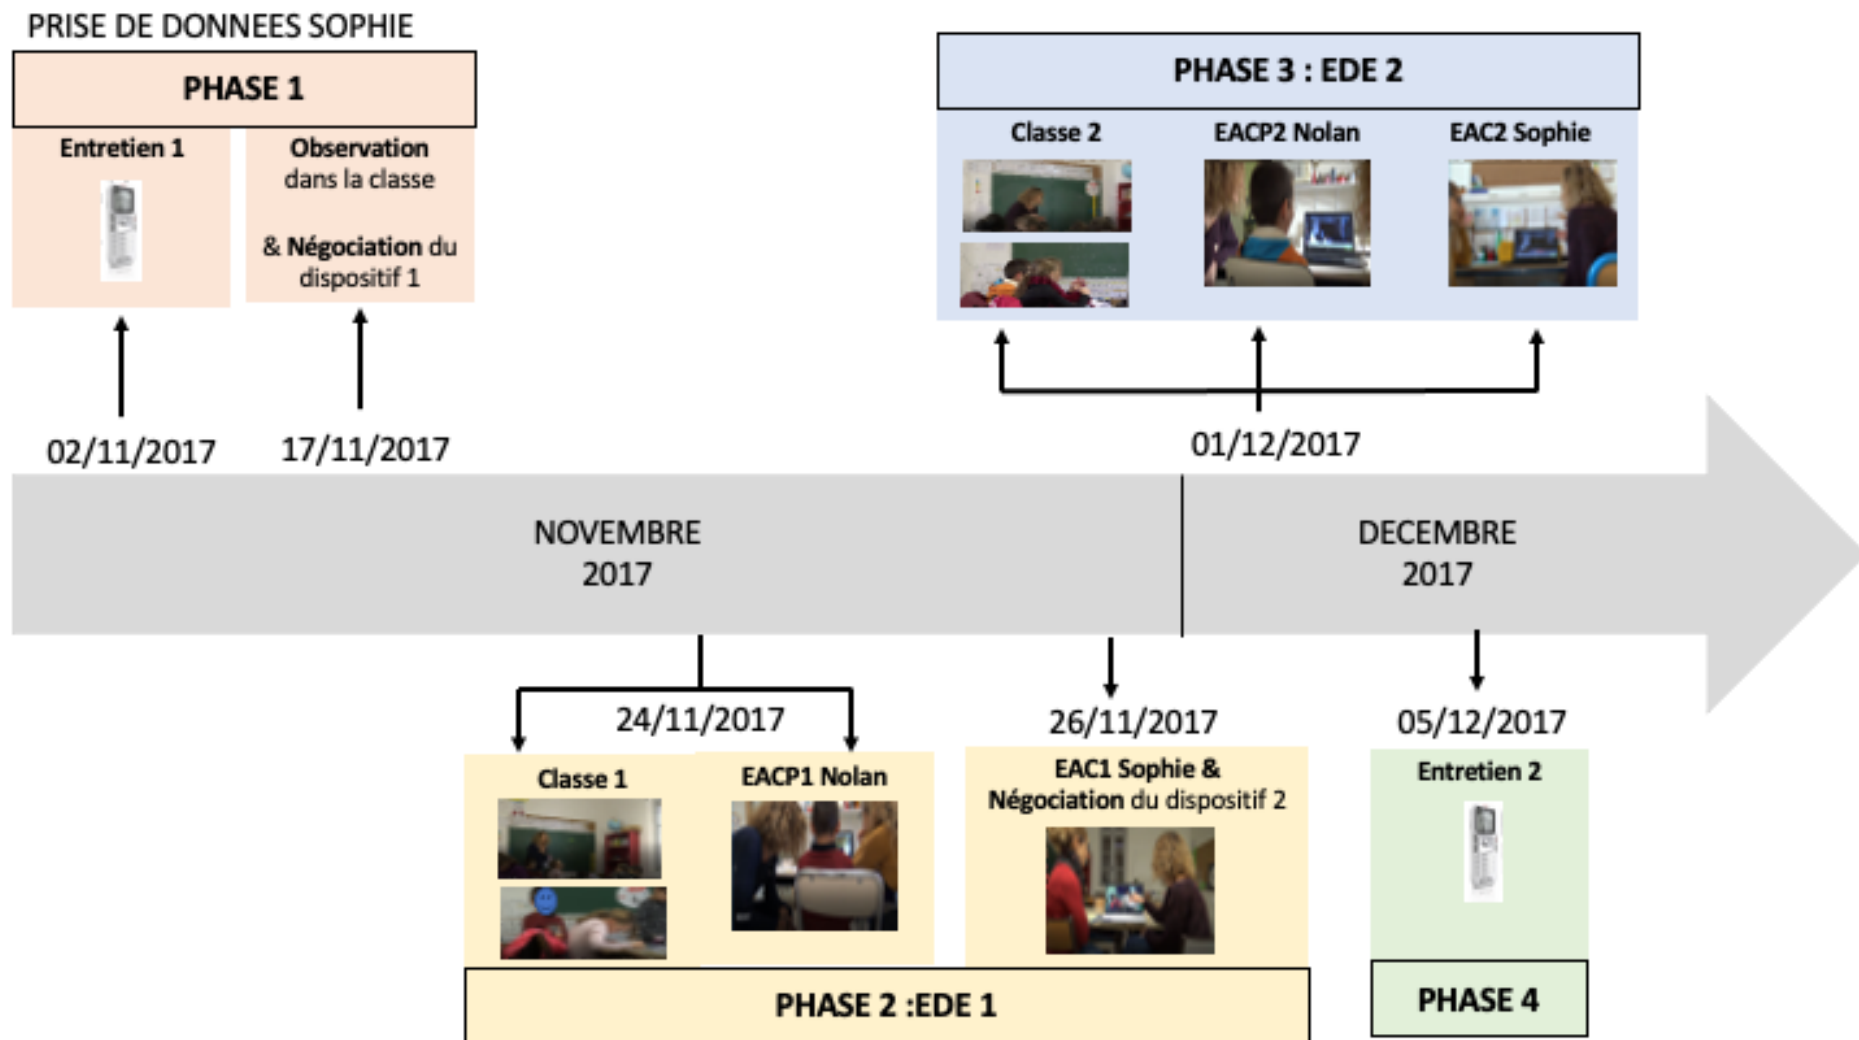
PRISE DE DONNEES SOPHIE

PHASE 1

Entretien 1

Observation dans la classe

& Négociation du dispositif 1

02/11/2017

17/11/2017

PHASE 3 : EDE 2

Classe 2

EACP2 Nolan

EAC2 Sophie

01/12/2017

NOVEMBRE 2017

DECEMBRE 2017

24/11/2017

26/11/2017

05/12/2017

Classe 1

EACP1 Nolan

EAC1 Sophie & Négociation du dispositif 2

Entretien 2

PHASE 2 :EDE 1

PHASE 4